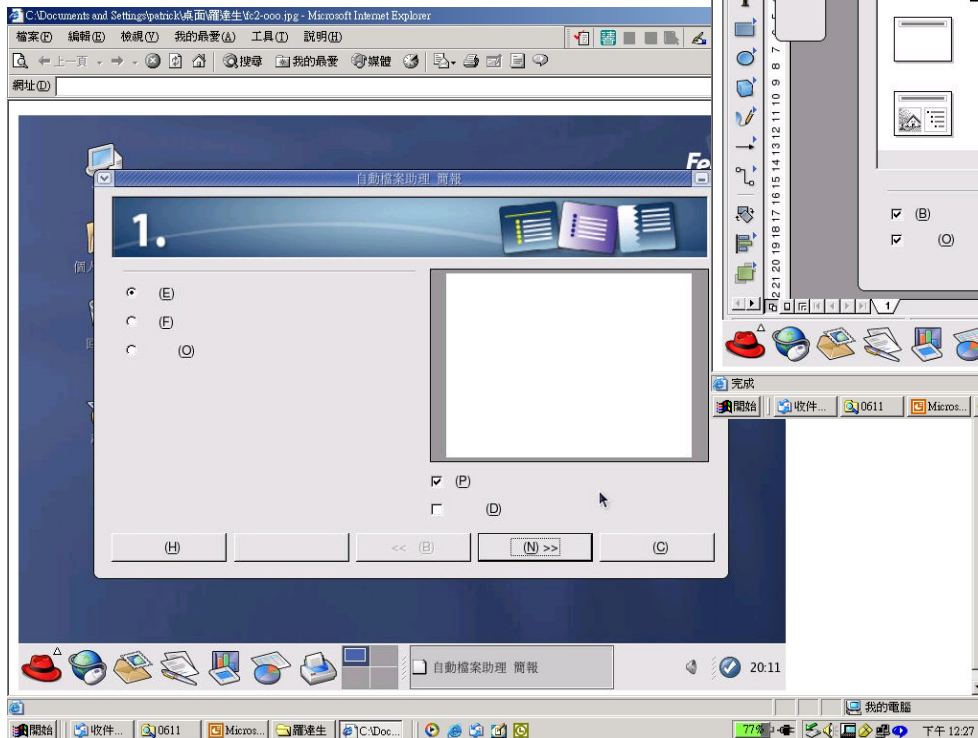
C:\Documents and Settings\patrick\桌面\羅達生\fc2-ooo.jpg - Microsoft Internet Explorer

檔案(F) 編輯(E) 檢視(V) 我的最愛(A) 工具(T) 說明(H)

上一頁 搜尋 我的最愛 媒體

網址(D)

自動檔案助理 簡報

1.

(E)
(F)
(O)

(P)
(D)

(H)
<< (B)
(N) >>
(C)

自動檔案助理 簡報

20:11

(B)
(O)

完成

開始 收件... 0611 Micros...

我的電腦

開始 收件... 0611 Micros... 羅達生 C:\Doc...

77%

下午 12:27